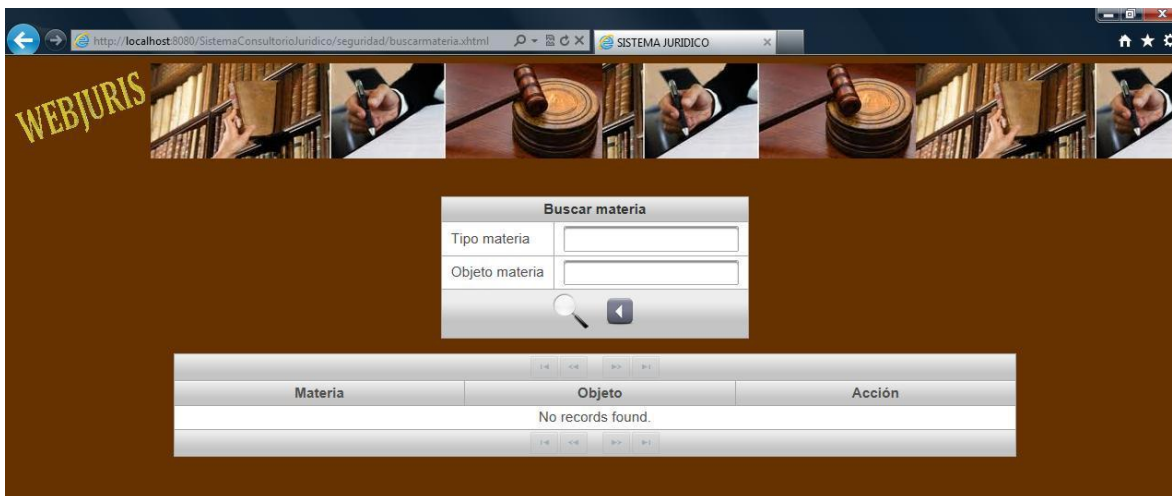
http://localhost:8080/SistemaConsultorioJuridico/seguridad/buscarmateria.xhtml

SISTEMA JURIDICO

WEBJURIS

Buscar materia

Tipo materia

Objeto materia

| Materia | Objeto | Acción |
|---|---|---|
| No records found. | | |